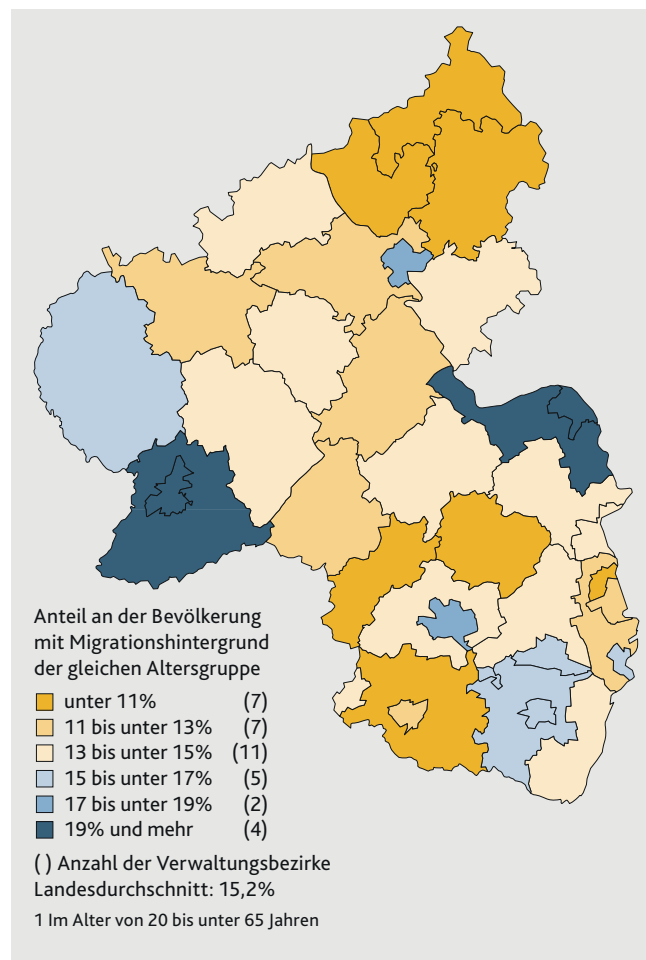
Anteil an der Bevölkerung mit Migrationshintergrund der gleichen Altersgruppe

unter 11% (7)
11 bis unter 13% (7)
13 bis unter 15% (11)
15 bis unter 17% (5)
17 bis unter 19% (2)
19% und mehr (4)

( ) Anzahl der Verwaltungsbezirke
Landesdurchschnitt: 15,2%

1 Im Alter von 20 bis unter 65 Jahren